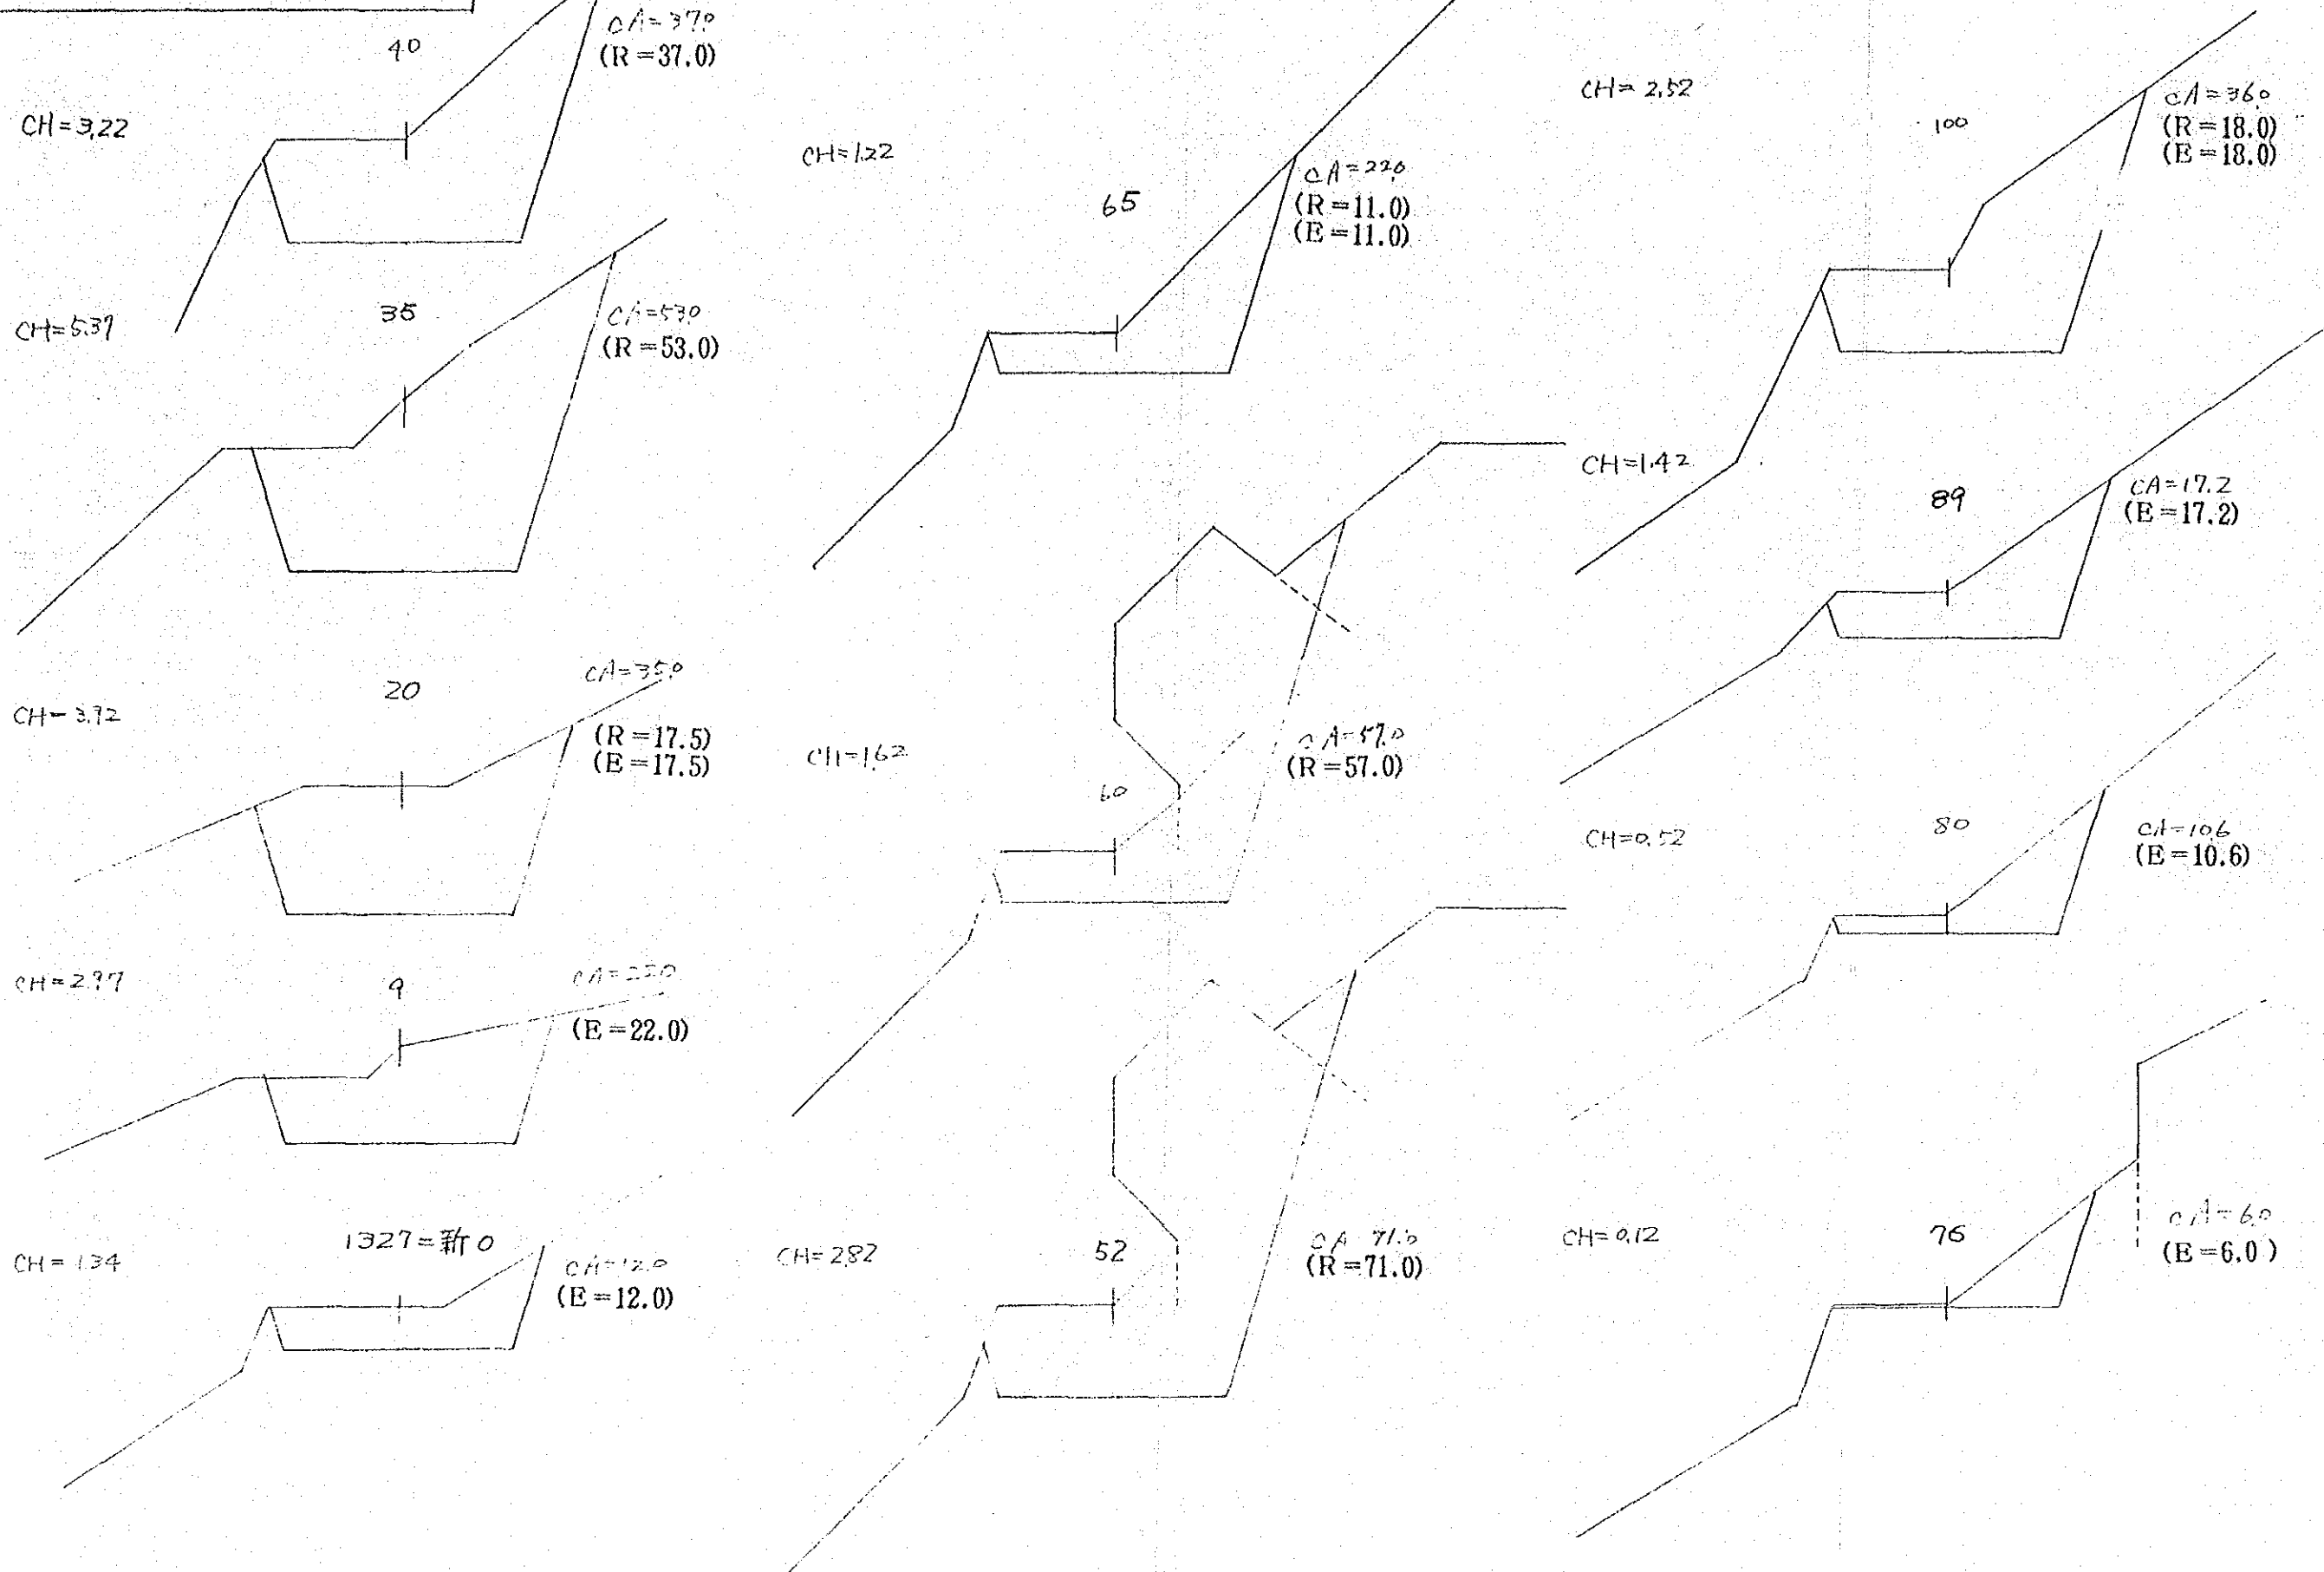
CA=37.0
(R=37.0)
40
CH=3.22

CH=5.37
35
CA=53.0
(R=53.0)

CH=3.72
20
CA=35.0
(R=17.5)
(E=17.5)

CH=2.77
9
CA=22.0
(E=22.0)

CH=1.34
1327=新0
CA=12.0
(E=12.0)

CH=1.22
65
CA=22.0
(R=11.0)
(E=11.0)

CH=1.62
60
CA=57.0
(R=57.0)

CH=2.82
52
CA=71.0
(R=71.0)

CH=2.52
100
CA=36.0
(R=18.0)
(E=18.0)

CH=1.42
89
CA=17.2
(E=17.2)

CH=0.52
80
CA=10.6
(E=10.6)

CH=0.12
76
CA=6.0
(E=6.0)